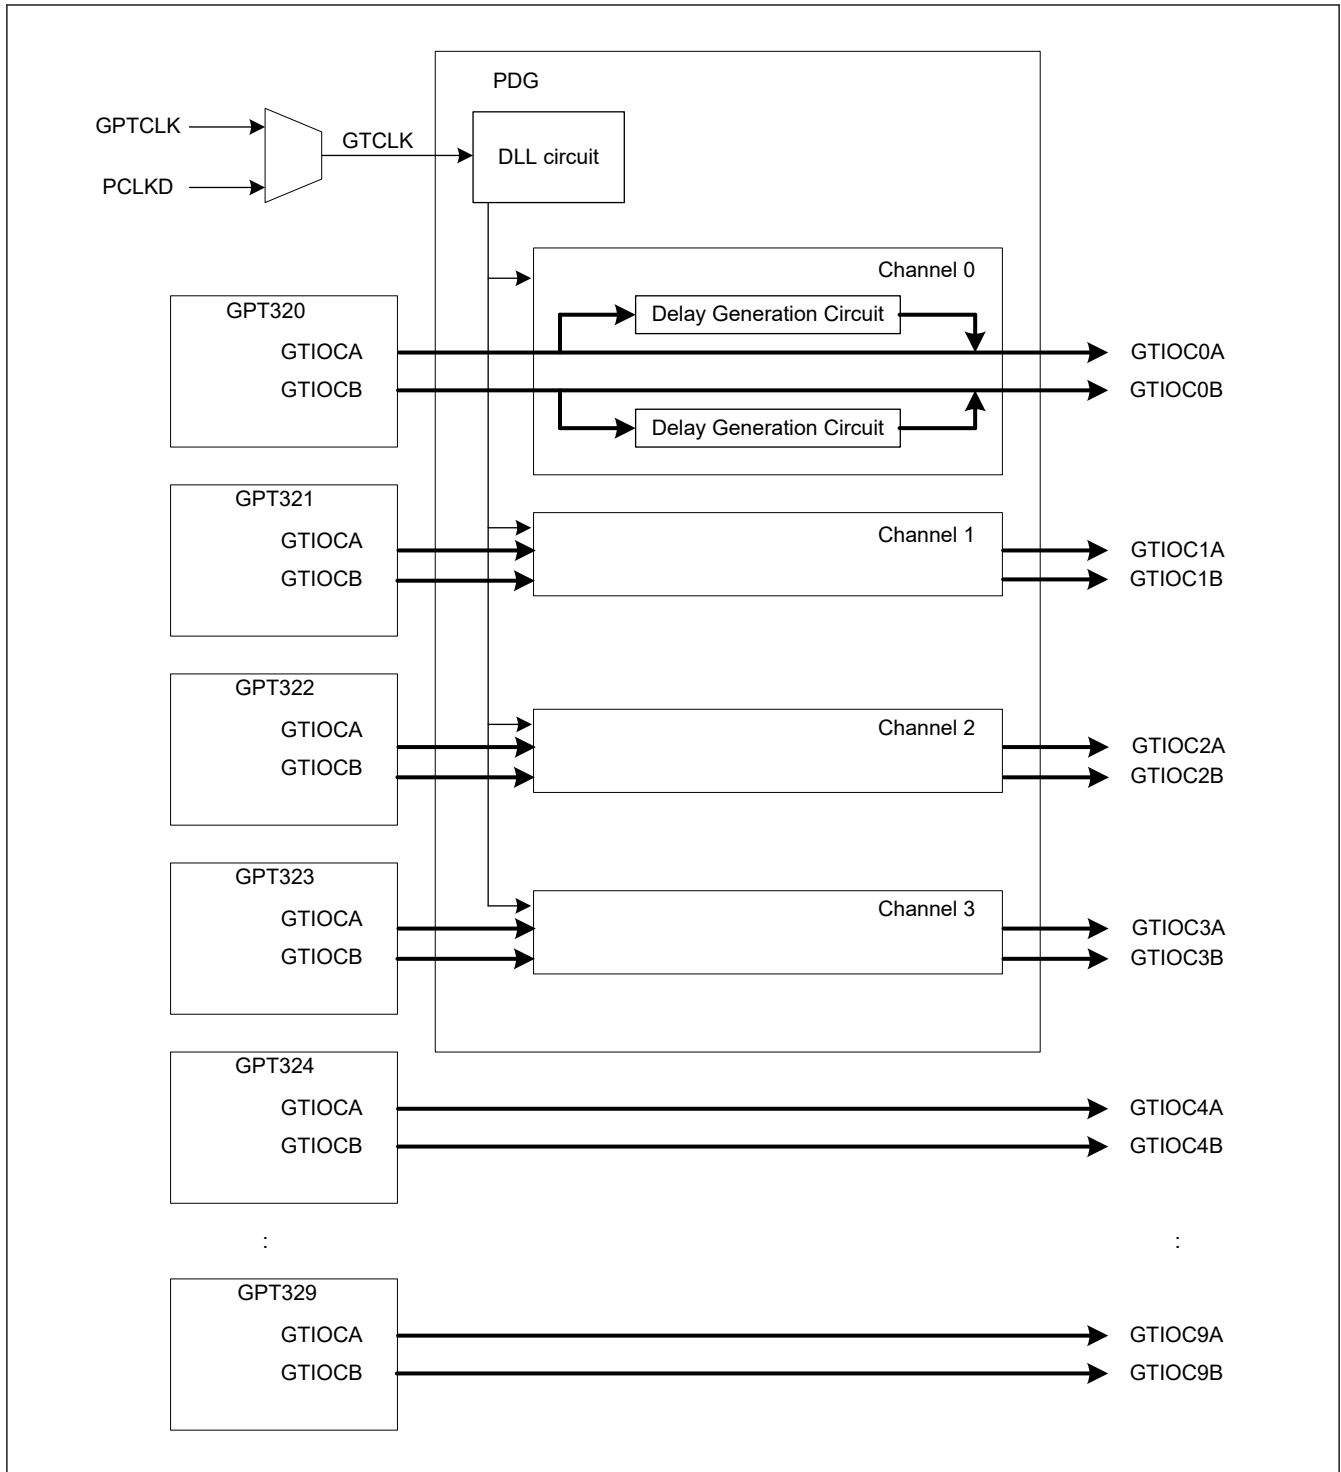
PDG

GPTCLK

PCLKD

GTCLK

DLL circuit

Channel 0

GPT320
GTIOCA
GTIOCB

Delay Generation Circuit

Delay Generation Circuit

GTIOC0A
GTIOC0B

GPT321
GTIOCA
GTIOCB

Channel 1

GTIOC1A
GTIOC1B

GPT322
GTIOCA
GTIOCB

Channel 2

GTIOC2A
GTIOC2B

GPT323
GTIOCA
GTIOCB

Channel 3

GTIOC3A
GTIOC3B

GPT324
GTIOCA
GTIOCB

GTIOC4A
GTIOC4B

:

:

GPT329
GTIOCA
GTIOCB

GTIOC9A
GTIOC9B